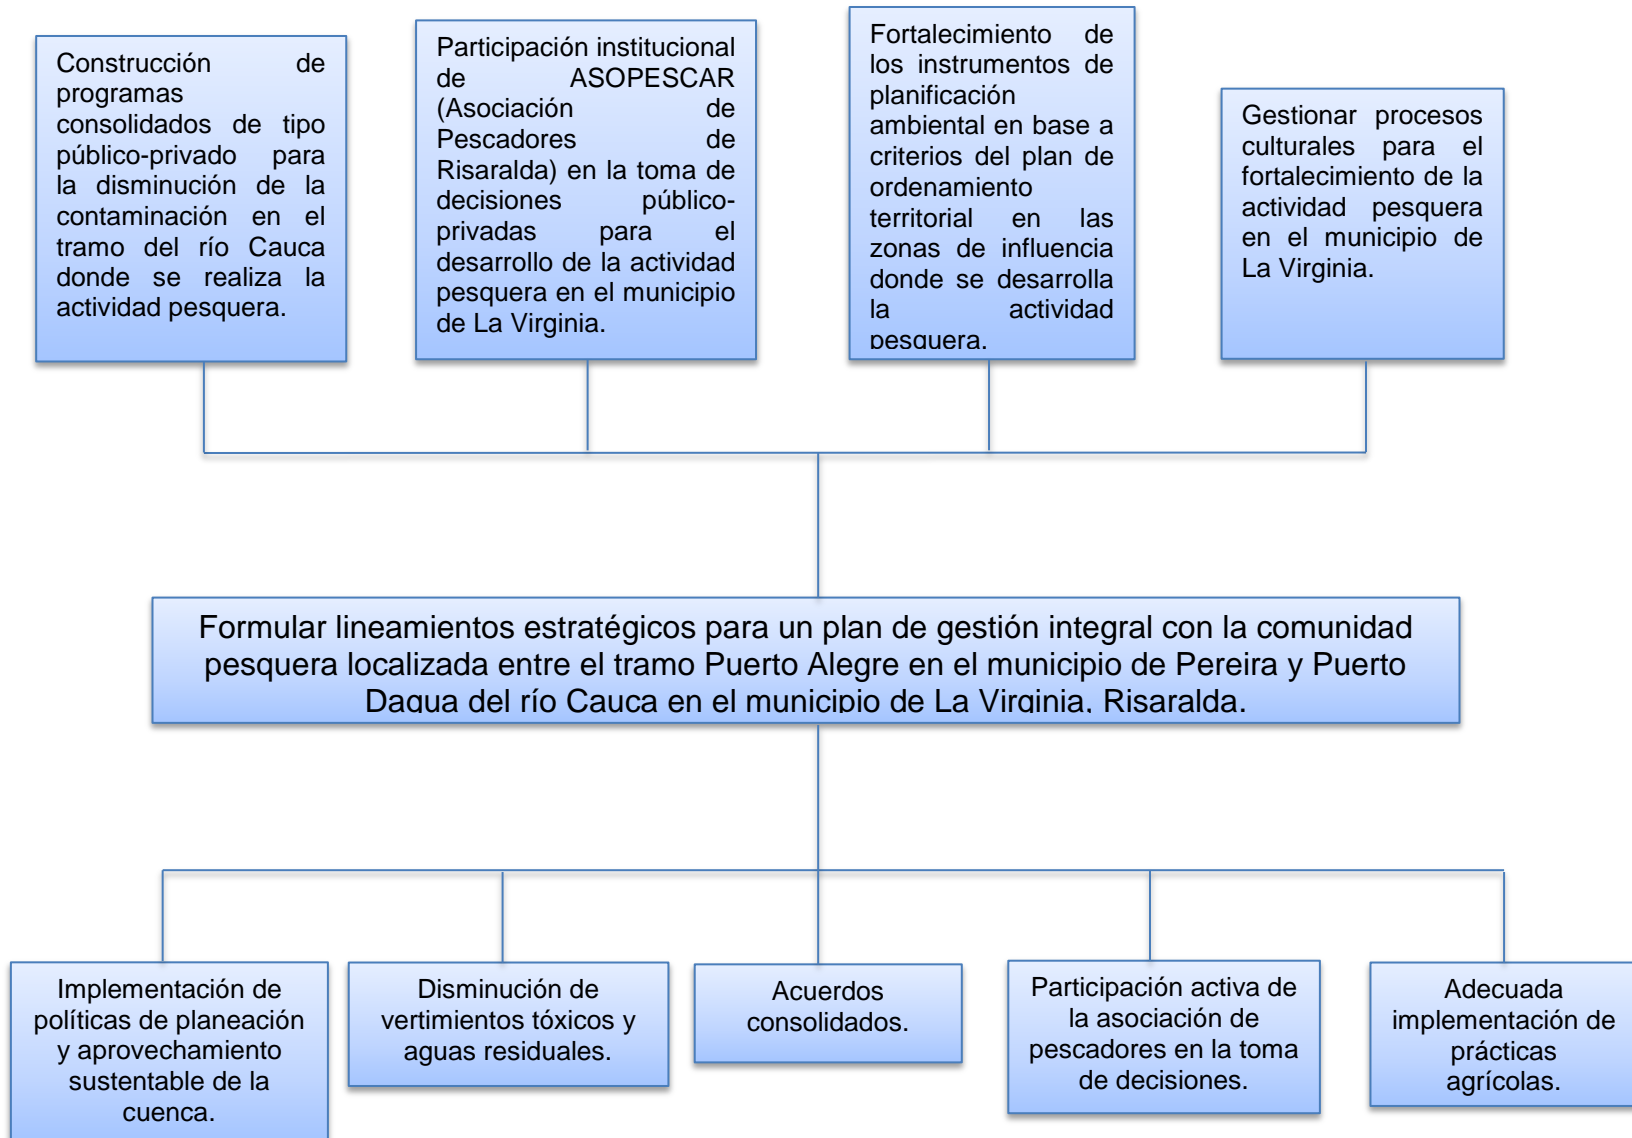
Construcción de programas consolidados de tipo público-privado para la disminución de la contaminación en el tramo del río Cauca donde se realiza la actividad pesquera.

Participación institucional de ASOPESCAR (Asociación de Pescadores de Risaralda) en la toma de decisiones público-privadas para el desarrollo de la actividad pesquera en el municipio de La Virginia.

Fortalecimiento de los instrumentos de planificación ambiental en base a criterios del plan de ordenamiento territorial en las zonas de influencia donde se desarrolla la actividad pesquera.

Gestionar procesos culturales para el fortalecimiento de la actividad pesquera en el municipio de La Virginia.

Formular lineamientos estratégicos para un plan de gestión integral con la comunidad pesquera localizada entre el tramo Puerto Alegre en el municipio de Pereira y Puerto Dagua del río Cauca en el municipio de La Virginia, Risaralda.

Implementación de políticas de planeación y aprovechamiento sustentable de la cuenca.

Disminución de vertimientos tóxicos y aguas residuales.

Acuerdos consolidados.

Participación activa de la asociación de pescadores en la toma de decisiones.

Adecuada implementación de prácticas agrícolas.